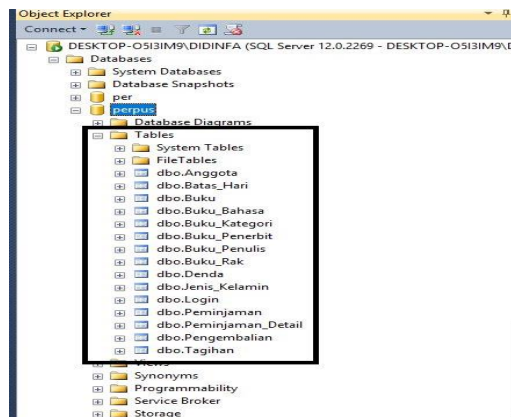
Object Explorer

Connect ▾

DESKTOP-O5I3IM9\DIDINFA (SQL Server 12.0.2269 - DESKTOP-O5I3IM9\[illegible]

Databases
System Databases
Database Snapshots
per
perpus
Database Diagrams
Tables
System Tables
FileTables
dbo.Anggota
dbo.Batas_Hari
dbo.Buku
dbo.Buku_Bahasa
dbo.Buku_Kategori
dbo.Buku_Penerbit
dbo.Buku_Penulis
dbo.Buku_Rak
dbo.Denda
dbo.Jenis_Kelamin
dbo.Login
dbo.Peminjaman
dbo.Peminjaman_Detail
dbo.Pengembalian
dbo.Tagihan
Views
Synonyms
Programmability
Service Broker
Storage